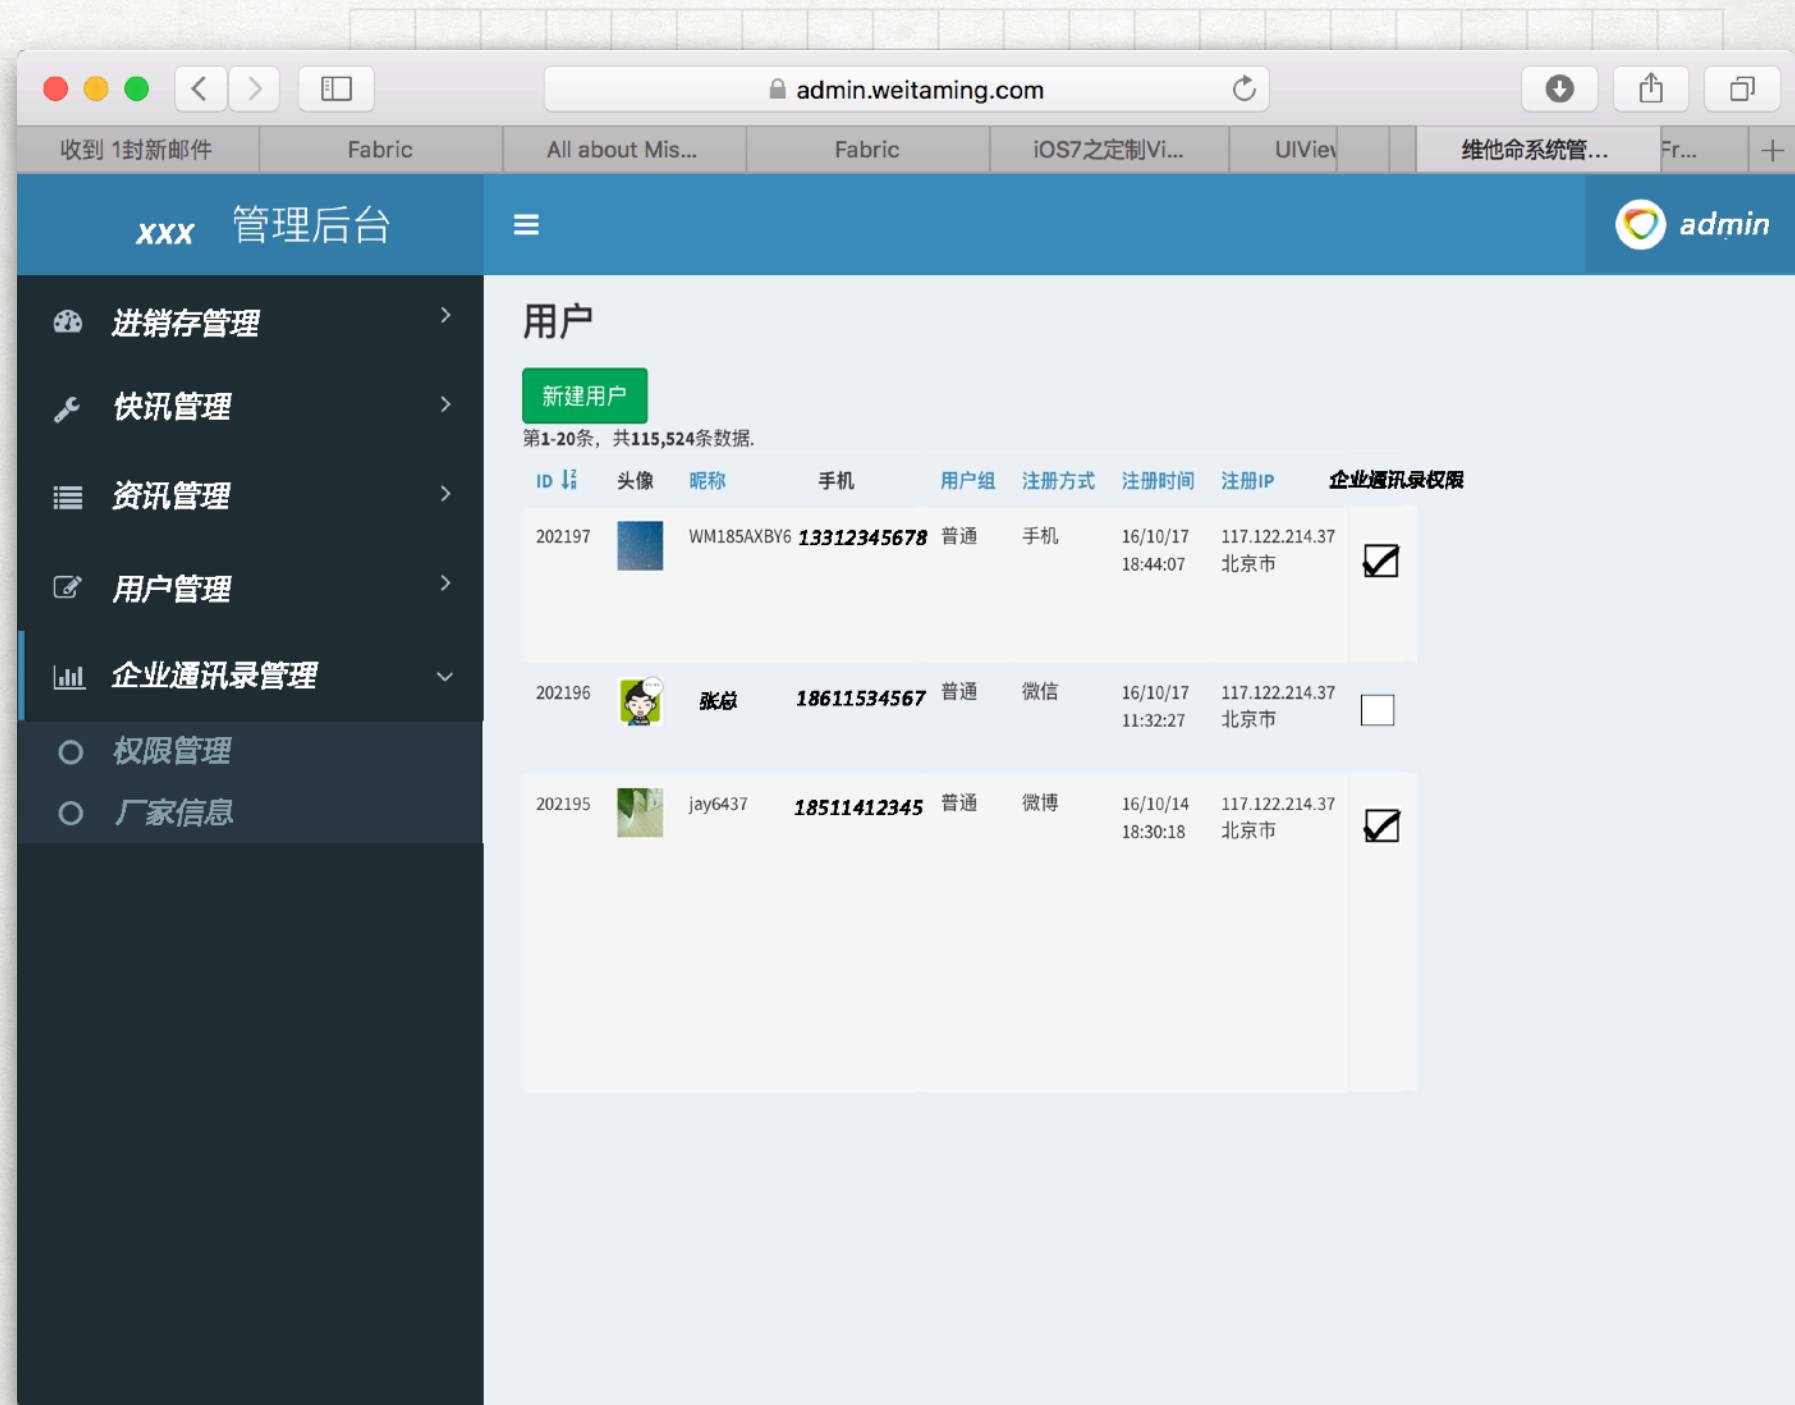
admin.weitaming.com

收到 1封新邮件 | Fabric | All about Mis... | Fabric | iOS7之定制Vi... | UIViev | 维他命系统管... | Fr...

xxx 管理后台

admin

进销存管理

快讯管理

资讯管理

用户管理

企业通讯录管理

权限管理

厂家信息

用户

新建用户

第1-20条，共115,524条数据.

| ID | 头像 | 昵称 | 手机 | 用户组 | 注册方式 | 注册时间 | 注册IP | 企业通讯录权限 |
|---|---|---|---|---|---|---|---|---|
| 202197 | | WM185AXBY6 | 13312345678 | 普通 | 手机 | 16/10/17 18:44:07 | 117.122.214.37 北京市 | ☑ |
| 202196 | | 张总 | 18611534567 | 普通 | 微信 | 16/10/17 11:32:27 | 117.122.214.37 北京市 | ☐ |
| 202195 | | jay6437 | 18511412345 | 普通 | 微博 | 16/10/14 18:30:18 | 117.122.214.37 北京市 | ☑ |